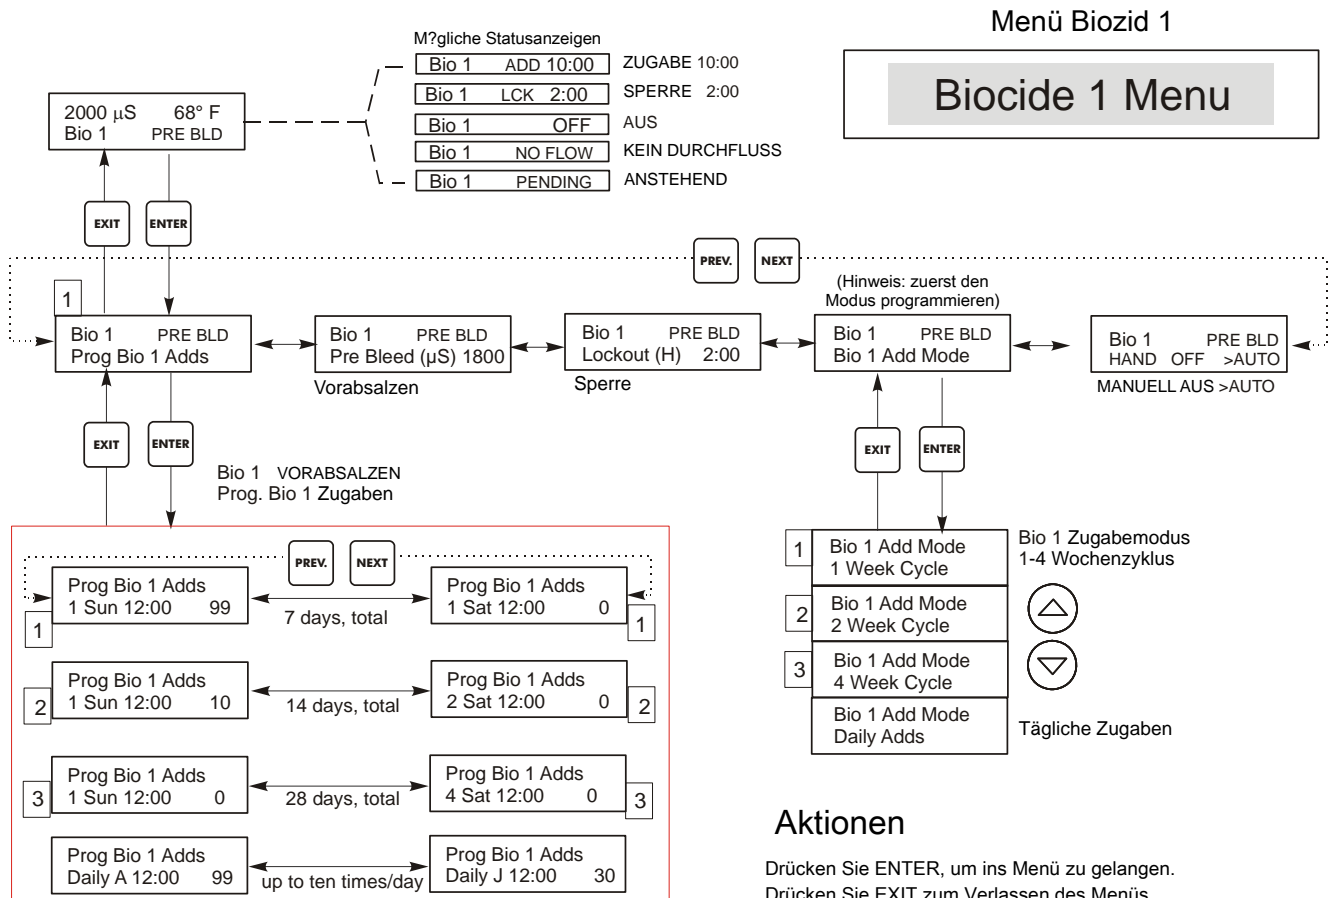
Menü Biozid 1

Biocide 1 Menu

M?gliche Statusanzeigen

Bio 1 ADD 10:00 ZUGABE 10:00
Bio 1 LCK 2:00 SPERRE 2:00
Bio 1 OFF AUS
Bio 1 NO FLOW KEIN DURCHFLUSS
Bio 1 PENDING ANSTEHEND

2000 µS 68° F
Bio 1 PRE BLD

EXIT
ENTER

PREV.
NEXT

1
Bio 1 PRE BLD
Prog Bio 1 Adds

Bio 1 PRE BLD
Pre Bleed (µS) 1800
Vorabsalzen

Bio 1 PRE BLD
Lockout (H) 2:00
Sperre

(Hinweis: zuerst den Modus programmieren)
Bio 1 PRE BLD
Bio 1 Add Mode

Bio 1 PRE BLD
HAND OFF >AUTO
MANUELL AUS >AUTO

EXIT
ENTER

Bio 1 VORABSALZEN
Prog. Bio 1 Zugaben

EXIT
ENTER

PREV.
NEXT

1
Prog Bio 1 Adds
1 Sun 12:00 99
7 days, total
Prog Bio 1 Adds
1 Sat 12:00 0
1

2
Prog Bio 1 Adds
1 Sun 12:00 10
14 days, total
Prog Bio 1 Adds
2 Sat 12:00 0
2

3
Prog Bio 1 Adds
1 Sun 12:00 0
28 days, total
Prog Bio 1 Adds
4 Sat 12:00 0
3

Prog Bio 1 Adds
Daily A 12:00 99
up to ten times/day
Prog Bio 1 Adds
Daily J 12:00 30

1
Bio 1 Add Mode
1 Week Cycle
Bio 1 Zugabemodus
1-4 Wochenzyklus

2
Bio 1 Add Mode
2 Week Cycle

3
Bio 1 Add Mode
4 Week Cycle

Bio 1 Add Mode
Daily Adds
Tägliche Zugaben

Aktionen

Drücken Sie ENTER, um ins Menü zu gelangen.
Drücken Sie EXIT zum Verlassen des Menüs.